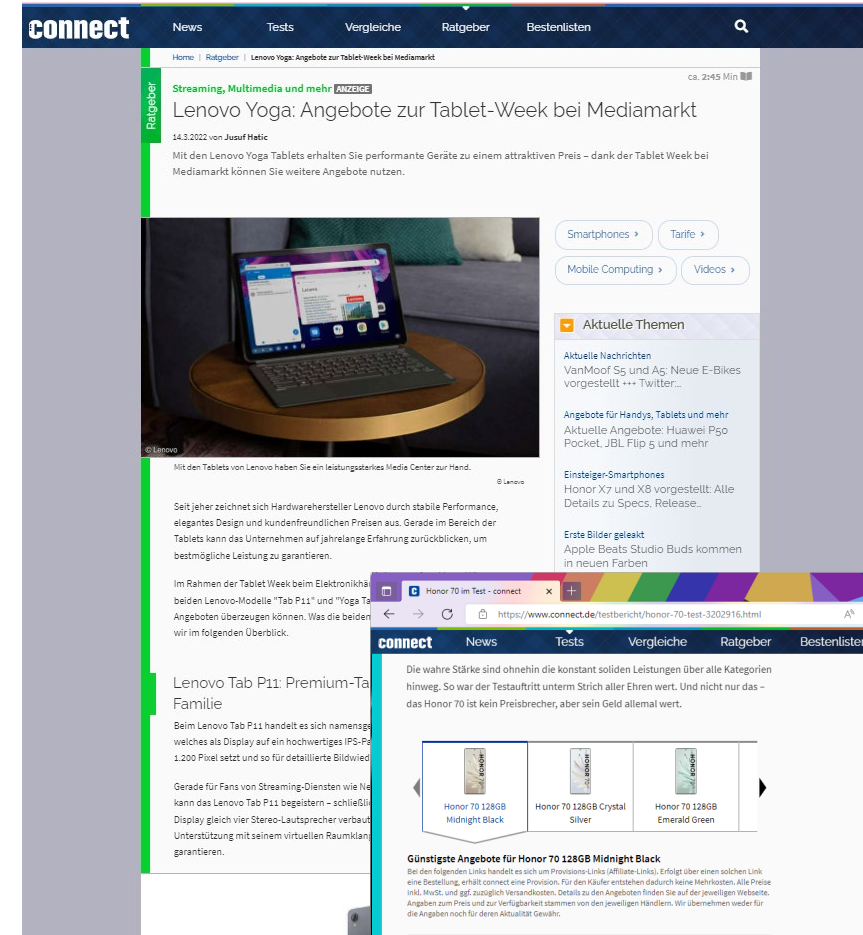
connect News Tests Vergleiche Ratgeber Bestenlisten

Home | Ratgeber | Lenovo Yoga: Angebote zur Tablet-Week bei Mediamarkt

ca. 2:45 Min

Ratgeber

Streaming, Multimedia und mehr ANZEIGE

Lenovo Yoga: Angebote zur Tablet-Week bei Mediamarkt

14.3.2022 von Jusuf Hatic

Mit den Lenovo Yoga Tablets erhalten Sie performante Geräte zu einem attraktiven Preis – dank der Tablet Week bei Mediamarkt können Sie weitere Angebote nutzen.

© Lenovo

Mit den Tablets von Lenovo haben Sie ein leistungsstarkes Media Center zur Hand.

© Lenovo

Seit jeher zeichnet sich Hardwarehersteller Lenovo durch stabile Performance, elegantes Design und kundenfreundlichen Preisen aus. Gerade im Bereich der Tablets kann das Unternehmen auf jahrelange Erfahrung zurückblicken, um bestmögliche Leistung zu garantieren.

Im Rahmen der Tablet Week beim Elektronikh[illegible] beiden Lenovo-Modelle "Tab P11" und "Yoga T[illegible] Angeboten überzeugen können. Was die beiden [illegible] wir im folgenden Überblick.

Lenovo Tab P11: Premium-Ta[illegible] Familie

Beim Lenovo Tab P11 handelt es sich namensge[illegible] welches als Display auf ein hochwertiges IPS-Pa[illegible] 1.200 Pixel setzt und so für detaillierte Bildwied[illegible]

Gerade für Fans von Streaming-Diensten wie Ne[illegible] kann das Lenovo Tab P11 begeistern – schließli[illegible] Display gleich vier Stereo-Lautsprecher verbaut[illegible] Unterstützung mit seinem virtuellen Raumklang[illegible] garantieren.

Smartphones › Tarife › Mobile Computing › Videos ›

Aktuelle Themen

Aktuelle Nachrichten
VanMoof S5 und A5: Neue E-Bikes vorgestellt +++ Twitter:...

Angebote für Handys, Tablets und mehr
Aktuelle Angebote: Huawei P50 Pocket, JBL Flip 5 und mehr

Einsteiger-Smartphones
Honor X7 und X8 vorgestellt: Alle Details zu Specs, Release...

Erste Bilder geleakt
Apple Beats Studio Buds kommen in neuen Farben

Honor 70 im Test - connect
https://www.connect.de/testbericht/honor-70-test-3202916.html

connect News Tests Vergleiche Ratgeber Bestenlisten

Die wahre Stärke sind ohnehin die konstant soliden Leistungen über alle Kategorien hinweg. So war der Testauftritt unterm Strich aller Ehren wert. Und nicht nur das – das Honor 70 ist kein Preisbrecher, aber sein Geld allemal wert.

Honor 70 128GB Midnight Black | Honor 70 128GB Crystal Silver | Honor 70 128GB Emerald Green

Günstigste Angebote für Honor 70 128GB Midnight Black

Bei den folgenden Links handelt es sich um Provisions-Links (Affiliate-Links). Erfolgt über einen solchen Link eine Bestellung, erhält connect eine Provision. Für den Käufer entstehen dadurch keine Mehrkosten. Alle Preise inkl. MwSt. und ggf. zuzüglich Versandkosten. Details zu den Angeboten finden Sie auf der jeweiligen Webseite. Angaben zum Preis und zur Verfügbarkeit stammen von den jeweiligen Händlern. Wir übernehmen weder für die Angaben noch für deren Aktualität Gewähr.